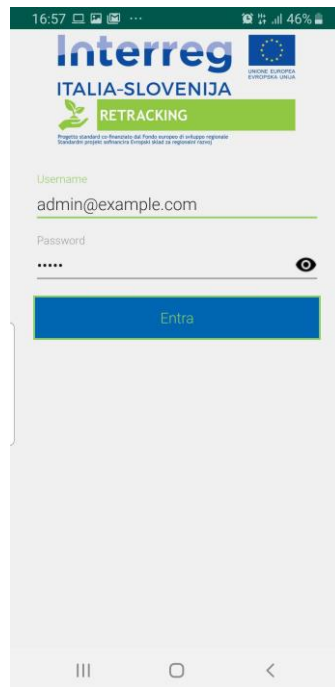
16:57 ··· 46%

Interreg
UNIONE EUROPEA
EVROPSKA UNIJA
ITALIA-SLOVENIJA
RETRACKING
Progetto standard co-finanziato dal Fondo europeo di sviluppo regionale
Standardni projekt sofinancira Evropski sklad za regionalni razvoj

Username
admin@example.com
Password
•••••

Entra